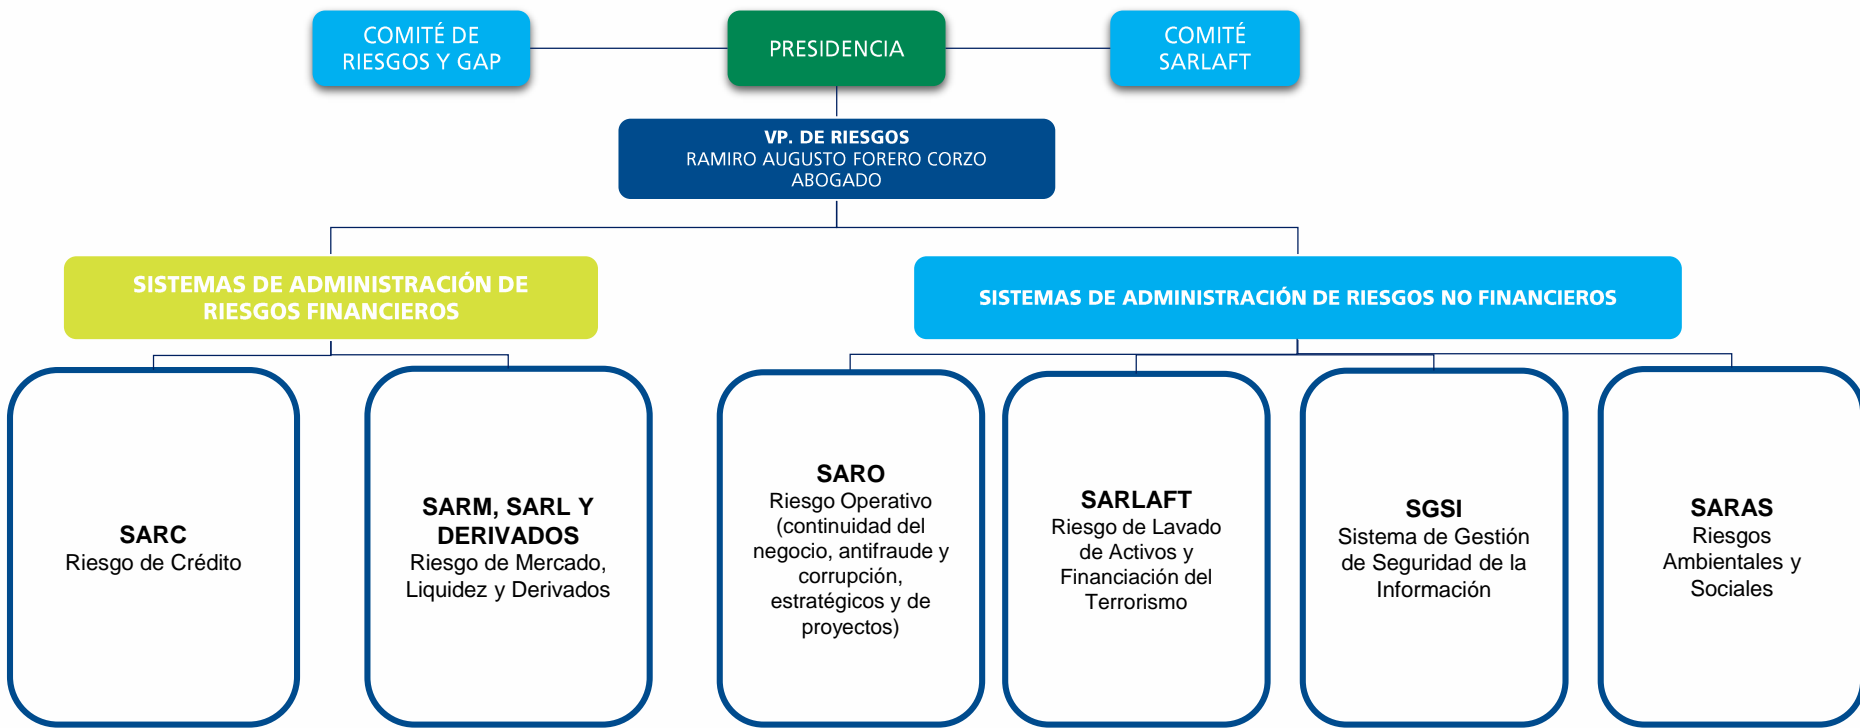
COMITÉ DE RIESGOS Y GAP

PRESIDENCIA

COMITÉ SARLAFT

VP. DE RIESGOS
RAMIRO AUGUSTO FORERO CORZO
ABOGADO

SISTEMAS DE ADMINISTRACIÓN DE RIESGOS FINANCIEROS

SISTEMAS DE ADMINISTRACIÓN DE RIESGOS NO FINANCIEROS

SARC
Riesgo de Crédito

SARM, SARL Y DERIVADOS
Riesgo de Mercado, Liquidez y Derivados

SARO
Riesgo Operativo (continuidad del negocio, antifraude y corrupción, estratégicos y de proyectos)

SARLAFT
Riesgo de Lavado de Activos y Financiación del Terrorismo

SGSI
Sistema de Gestión de Seguridad de la Información

SARAS
Riesgos Ambientales y Sociales